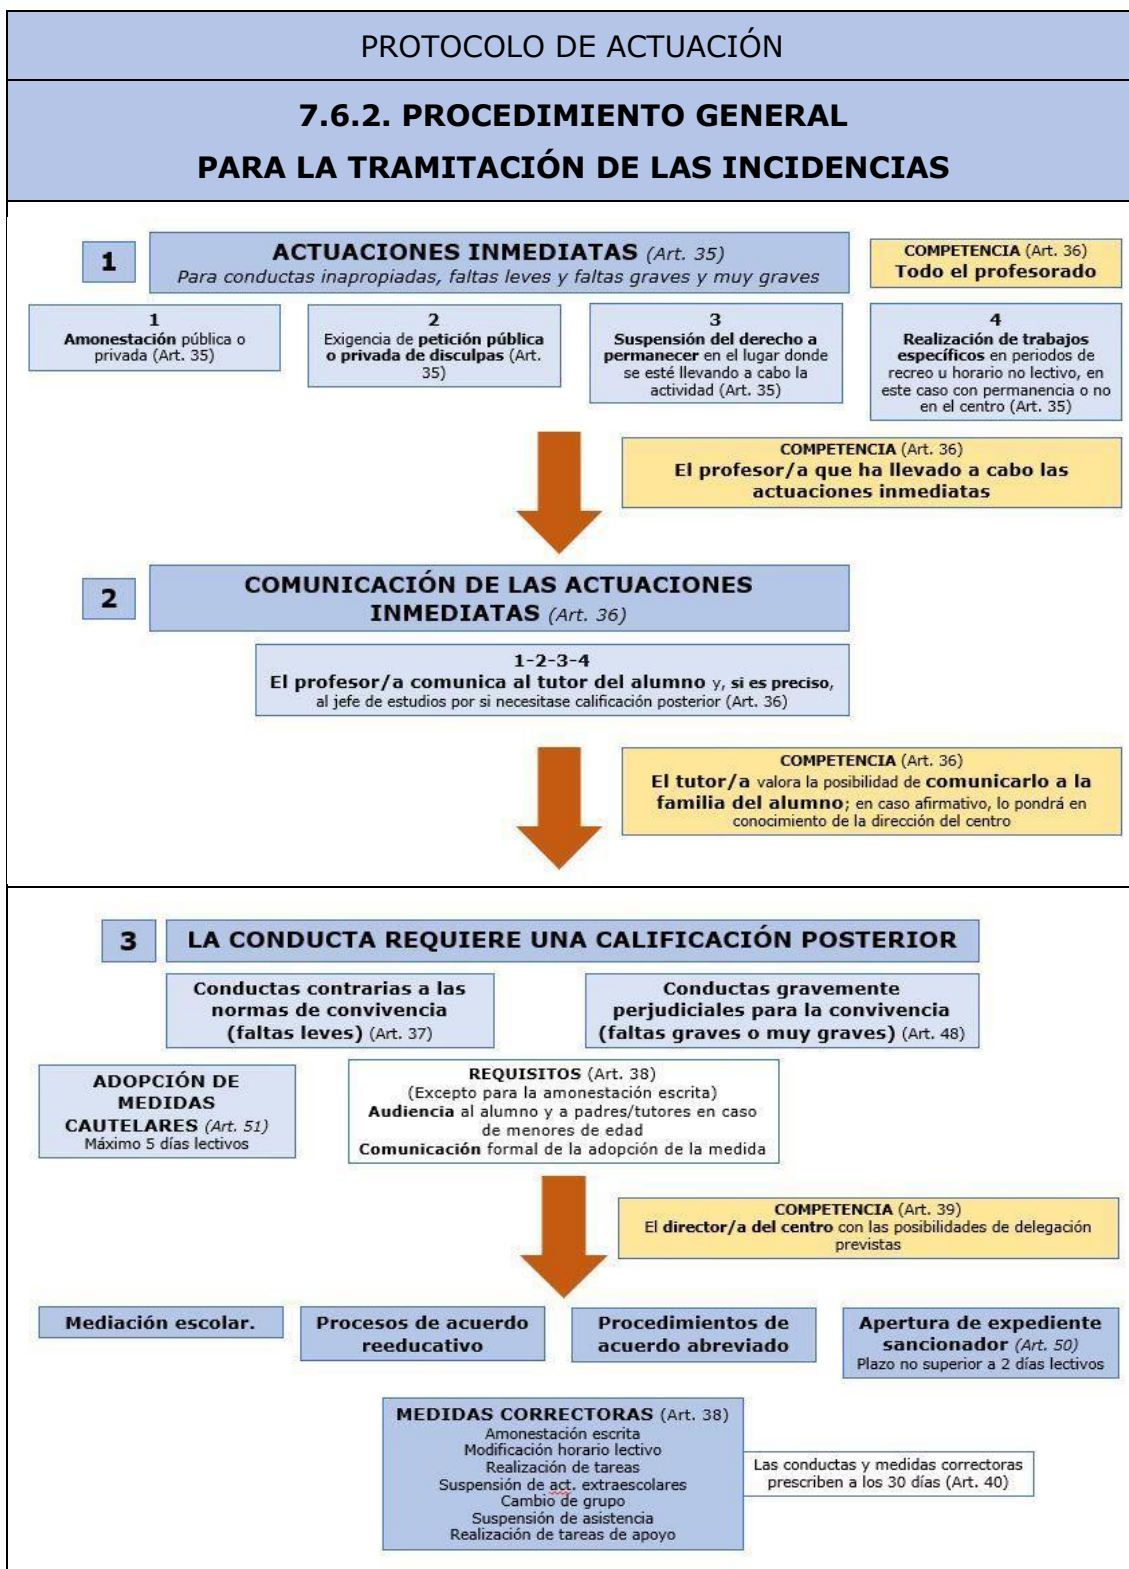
PROTOCOLO DE ACTUACIÓN

7.6.2. PROCEDIMIENTO GENERAL PARA LA TRAMITACIÓN DE LAS INCIDENCIAS

1

ACTUACIONES INMEDIATAS (Art. 35)
Para conductas inapropiadas, faltas leves y faltas graves y muy graves

COMPETENCIA (Art. 36)
Todo el profesorado

1
Amonestación pública o privada (Art. 35)

2
Exigencia de petición pública o privada de disculpas (Art. 35)

3
Suspensión del derecho a permanecer en el lugar donde se esté llevando a cabo la actividad (Art. 35)

4
Realización de trabajos específicos en periodos de recreo u horario no lectivo, en este caso con permanencia o no en el centro (Art. 35)

COMPETENCIA (Art. 36)
El profesor/a que ha llevado a cabo las actuaciones inmediatas

2

COMUNICACIÓN DE LAS ACTUACIONES INMEDIATAS (Art. 36)

1-2-3-4
El profesor/a comunica al tutor del alumno y, si es preciso, al jefe de estudios por si necesitase calificación posterior (Art. 36)

COMPETENCIA (Art. 36)
El tutor/a valora la posibilidad de comunicarlo a la familia del alumno; en caso afirmativo, lo pondrá en conocimiento de la dirección del centro

3

LA CONDUCTA REQUIERE UNA CALIFICACIÓN POSTERIOR

Conductas contrarias a las normas de convivencia (faltas leves) (Art. 37)

Conductas gravemente perjudiciales para la convivencia (faltas graves o muy graves) (Art. 48)

ADOPCIÓN DE MEDIDAS CAUTELARES (Art. 51)
Máximo 5 días lectivos

REQUISITOS (Art. 38)
(Excepto para la amonestación escrita)
Audiencia al alumno y a padres/tutores en caso de menores de edad
Comunicación formal de la adopción de la medida

COMPETENCIA (Art. 39)
El director/a del centro con las posibilidades de delegación previstas

Mediación escolar.

Procesos de acuerdo reeducativo

Procedimientos de acuerdo abreviado

Apertura de expediente sancionador (Art. 50)
Plazo no superior a 2 días lectivos

MEDIDAS CORRECTORAS (Art. 38)
Amonestación escrita
Modificación horario lectivo
Realización de tareas
Suspensión de act. extraescolares
Cambio de grupo
Suspensión de asistencia
Realización de tareas de apoyo

Las conductas y medidas correctoras prescriben a los 30 días (Art. 40)